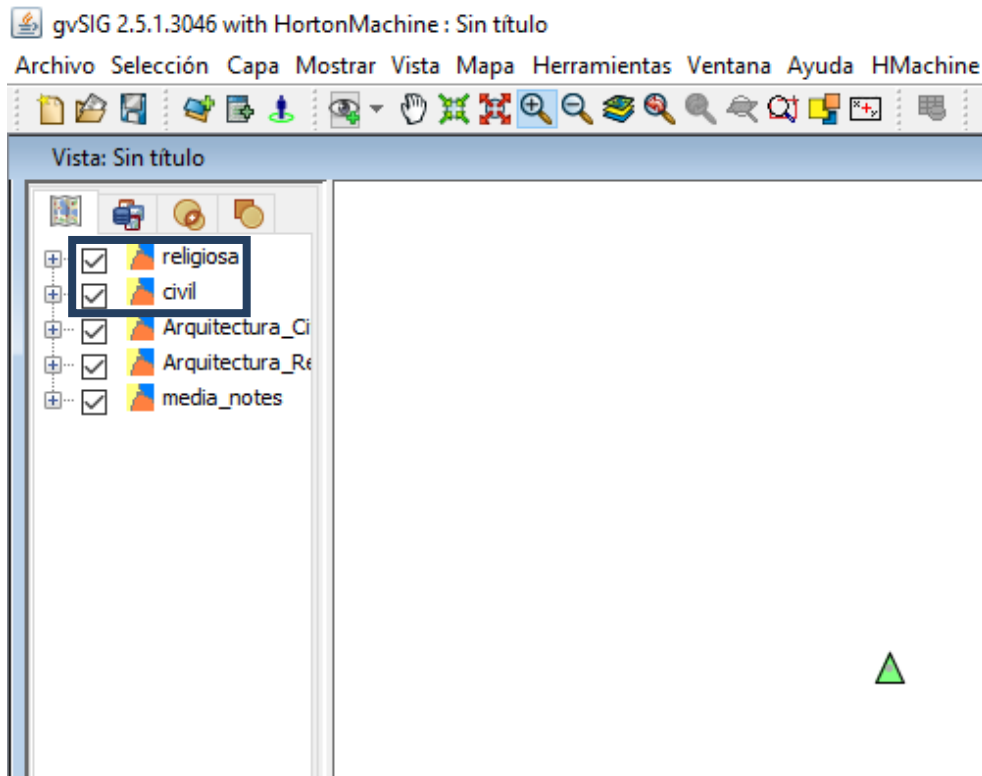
gvSIG 2.5.1.3046 with HortonMachine : Sin título

Archivo Selección Capa Mostrar Vista Mapa Herramientas Ventana Ayuda HMachine

Vista: Sin título

religiosa
civil
Arquitectura_Ci
Arquitectura_Re
media_notes